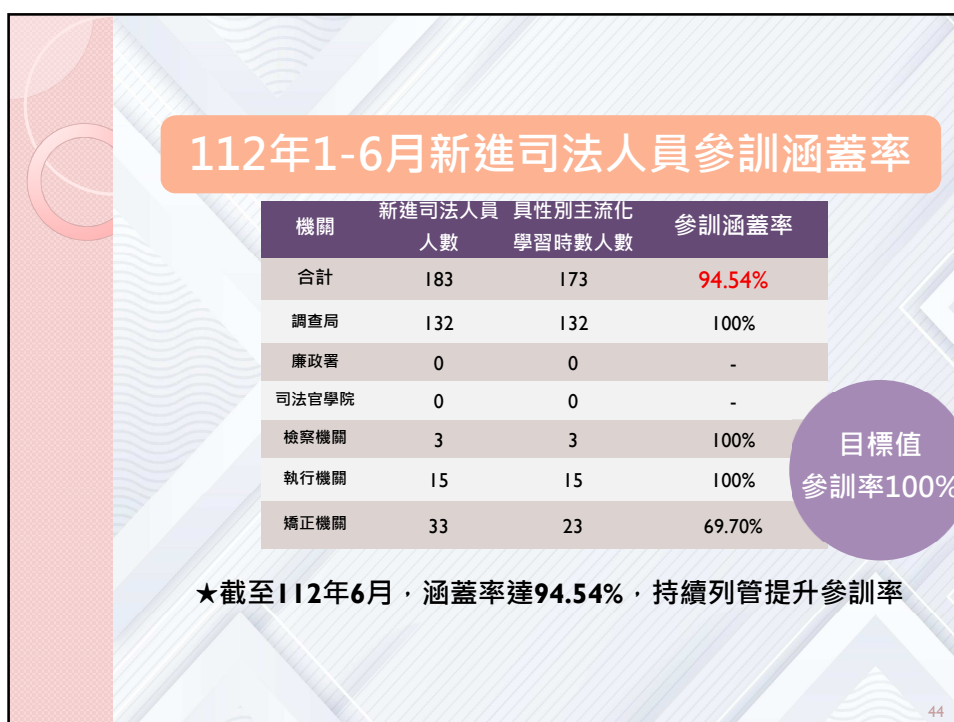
112年1-6月新進司法人員參訓涵蓋率

| 機關 | 新進司法人員人數 | 具性別主流化學習時數人數 | 參訓涵蓋率 |
|---|---|---|---|
| 合計 | 183 | 173 | 94.54% |
| 調查局 | 132 | 132 | 100% |
| 廉政署 | 0 | 0 | - |
| 司法官學院 | 0 | 0 | - |
| 檢察機關 | 3 | 3 | 100% |
| 執行機關 | 15 | 15 | 100% |
| 矯正機關 | 33 | 23 | 69.70% |

目標值
參訓率100%

★截至112年6月，涵蓋率達94.54%，持續列管提升參訓率

44